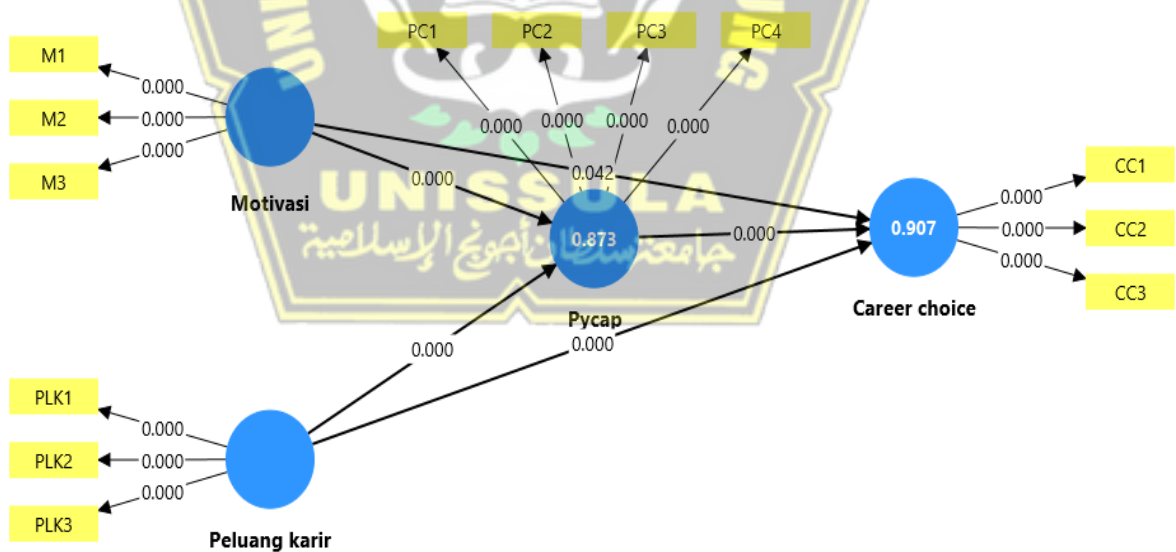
PC1
PC2
PC3
PC4
M1
M2
M3
0.000
0.000
0.000
0.000
0.000
0.000
0.000
0.042
Motivasi
0.000
UNISSULA
جامعة سلطان أجونج الإسلامية
0.873
0.000
0.907
Career choice
CC1
CC2
CC3
0.000
0.000
0.000
Pycap
0.000
0.000
PLK1
PLK2
PLK3
0.000
0.000
0.000
Peluang karir